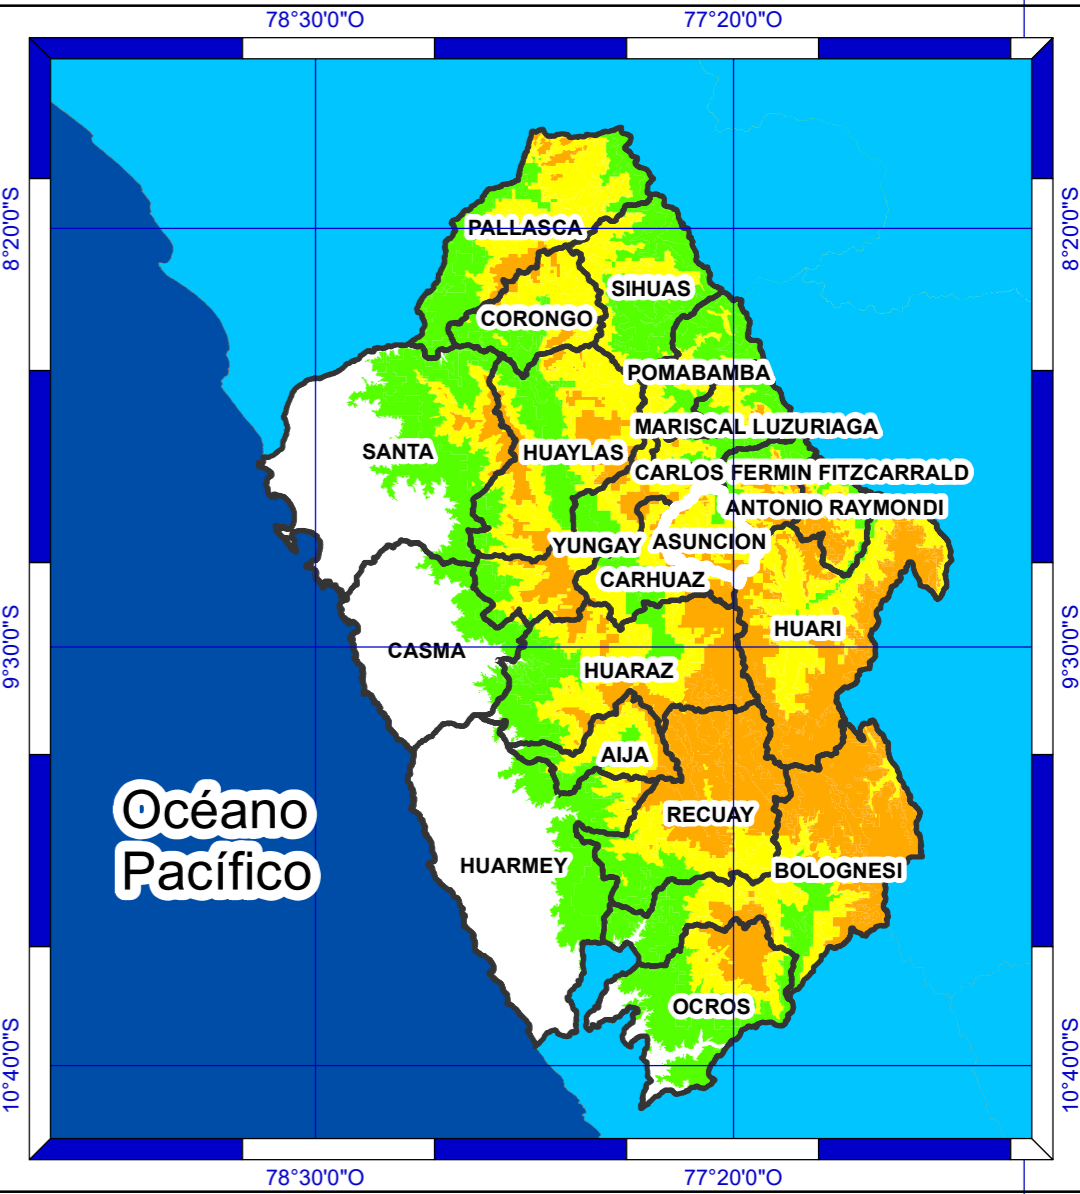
78°30'0"O
77°20'0"O

8°20'0"S
8°20'0"S

PALLASCA
SIHUAS
CORONGO
POMABAMBA
MARISCAL LUZURIAGA
SANTA
HUAYLAS
CARLOS FERMIN FITZCARRALD
ANTONIO RAYMONDI
YUNGAY
ASUNCION
CARHUAZ
HUARI
CASMA
HUARAZ
AIJA
RECUAY
HUARMEY
BOLOGNESI
OCROS

9°30'0"S
9°30'0"S

Océano Pacífico

10°40'0"S
10°40'0"S

78°30'0"O
77°20'0"O